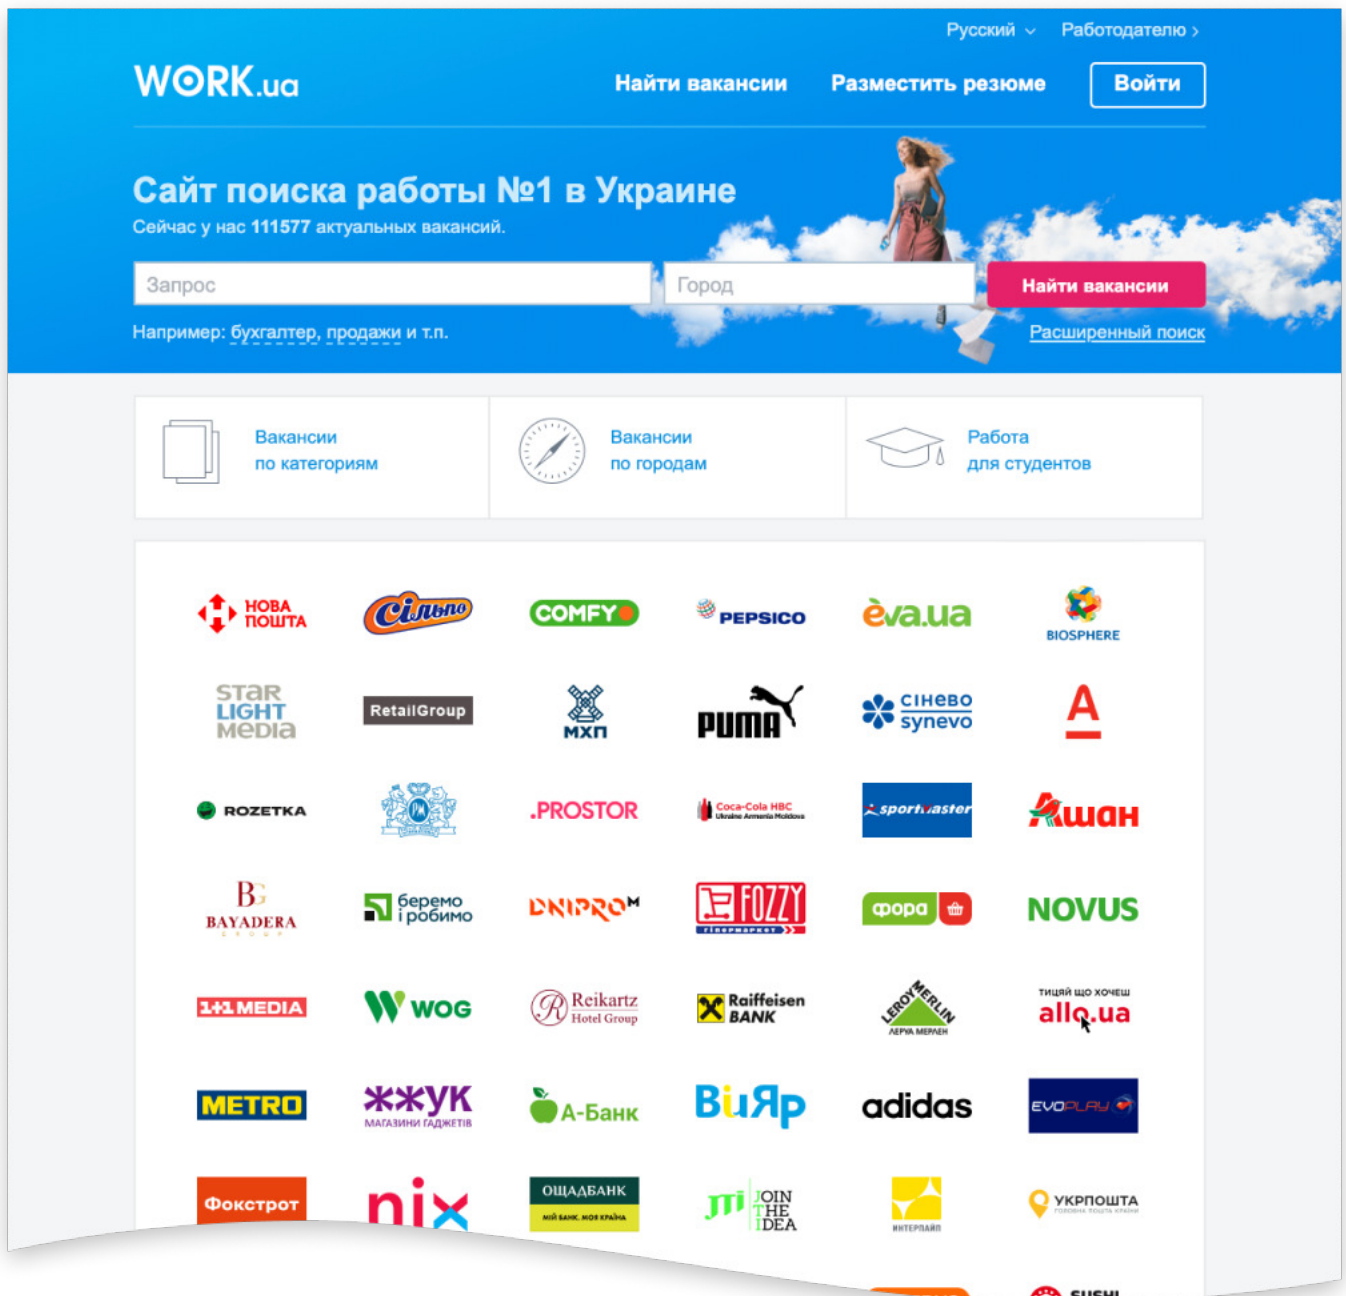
Русский Работодателю ›

WORK.ua

Найти вакансии Разместить резюме Войти

Сайт поиска работы №1 в Украине

Сейчас у нас 111577 актуальных вакансий.

Запрос

Город

Найти вакансии

Например: бухгалтер, продажи и т.п.

Расширенный поиск

Вакансии по категориям

Вакансии по городам

Работа для студентов

НОВА ПОШТА
Сільпо
COMFY
PEPSICO
eva.ua
BIOSPHERE

STAR LIGHT MEDIA
RetailGroup
МХП
PUMA
сінево synevo
А

ROZETKA
PM
.PROSTOR
Coca-Cola HBC Ukraine Armenia Moldova
sportmaster
Ашан

BAYADERA GROUP
беремо і робимо
DNIPRO-M
FOZZY гіпермаркет
фора
NOVUS

1+1 MEDIA
WOG
Reikartz Hotel Group
Raiffeisen BANK
LEROY MERLIN ЛЕРУА МЕРЛЕН
тицяй що хочеш allo.ua

METRO
ЖЖУК МАГАЗИНИ ГАДЖЕТІВ
А-Банк
ВіЯр
adidas
EVOPLAY

Фокстрот
nix
ОЩАДБАНК МІЙ БАНК. МОЯ КРАЇНА
JTI JOIN THE IDEA
ІНТЕРПАЙП
УКРПОШТА
SUSHI